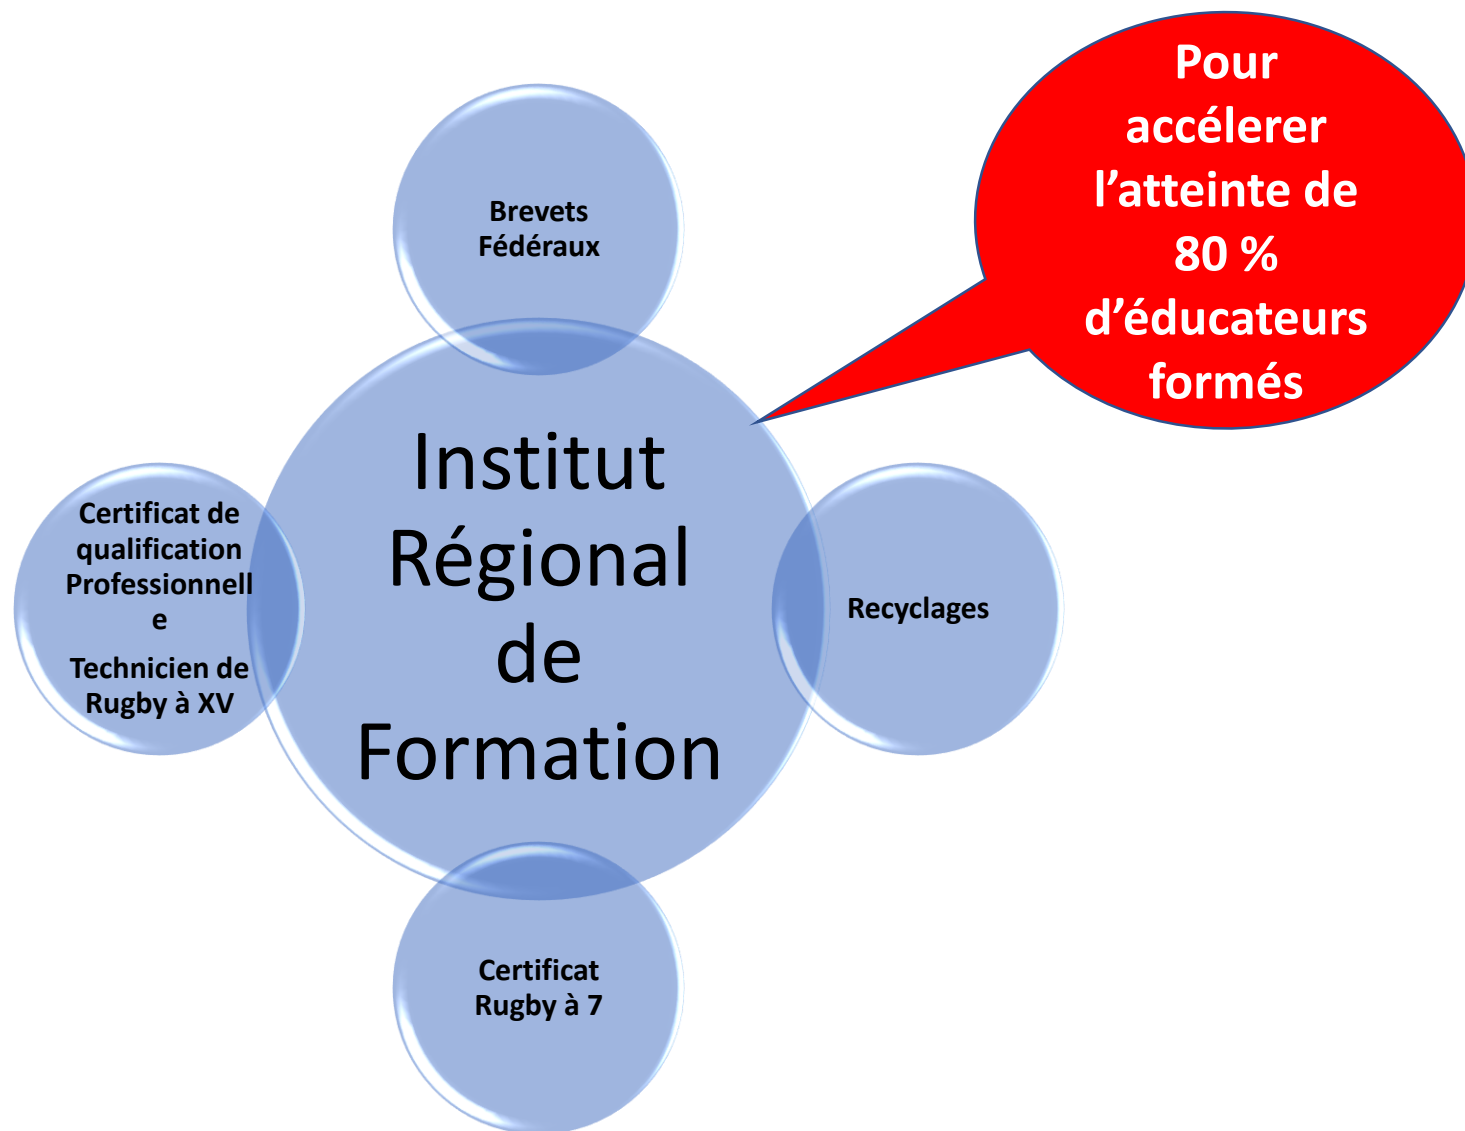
Pour accélerer l’atteinte de 80 % d’éducateurs formés

Brevets Fédéraux

Certificat de qualification Professionnelle

Technicien de Rugby à XV

Institut Régional de Formation

Recyclages

Certificat Rugby à 7